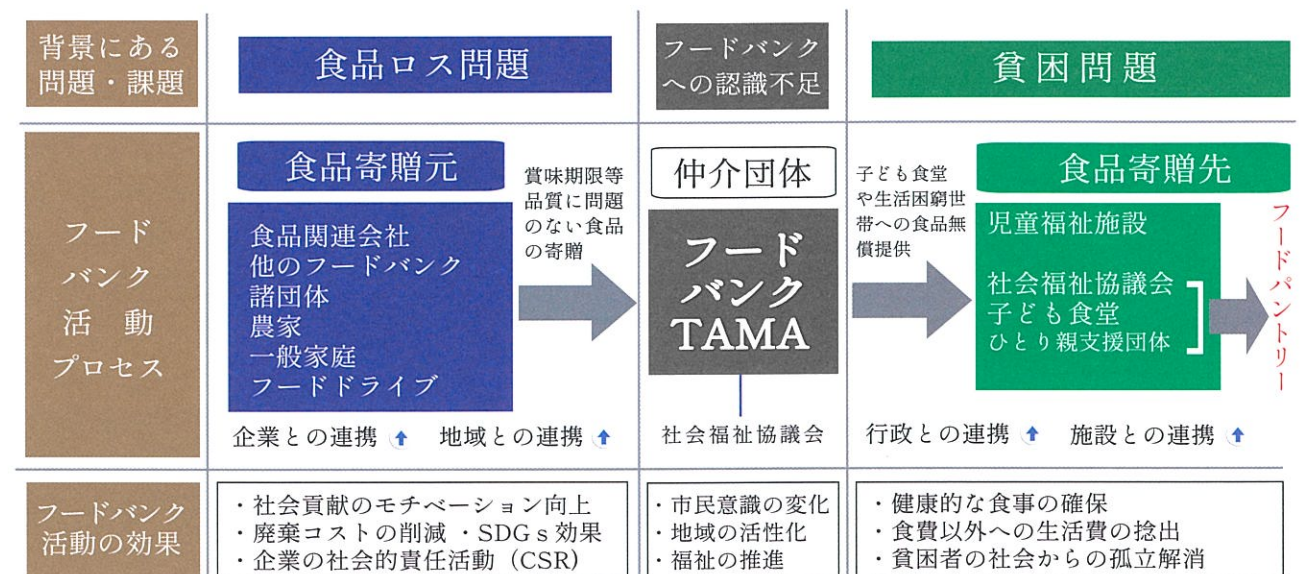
背景にある問題・課題

食品ロス問題

フードバンクへの認識不足

貧困問題

フードバンク活動プロセス

食品寄贈元

食品関連会社
他のフードバンク
諸団体
農家
一般家庭
フードドライブ

賞味期限等品質に問題のない食品の寄贈

仲介団体

フードバンクTAMA

子ども食堂や生活困窮世帯への食品無償提供

食品寄贈先

児童福祉施設

社会福祉協議会
子ども食堂
ひとり親支援団体

フードパントリー

企業との連携
地域との連携

社会福祉協議会

行政との連携
施設との連携

フードバンク活動の効果

・社会貢献のモチベーション向上
・廃棄コストの削減 ・SDGｓ効果
・企業の社会的責任活動（CSR）

・市民意識の変化
・地域の活性化
・福祉の推進

・健康的な食事の確保
・食費以外への生活費の捻出
・貧困者の社会からの孤立解消